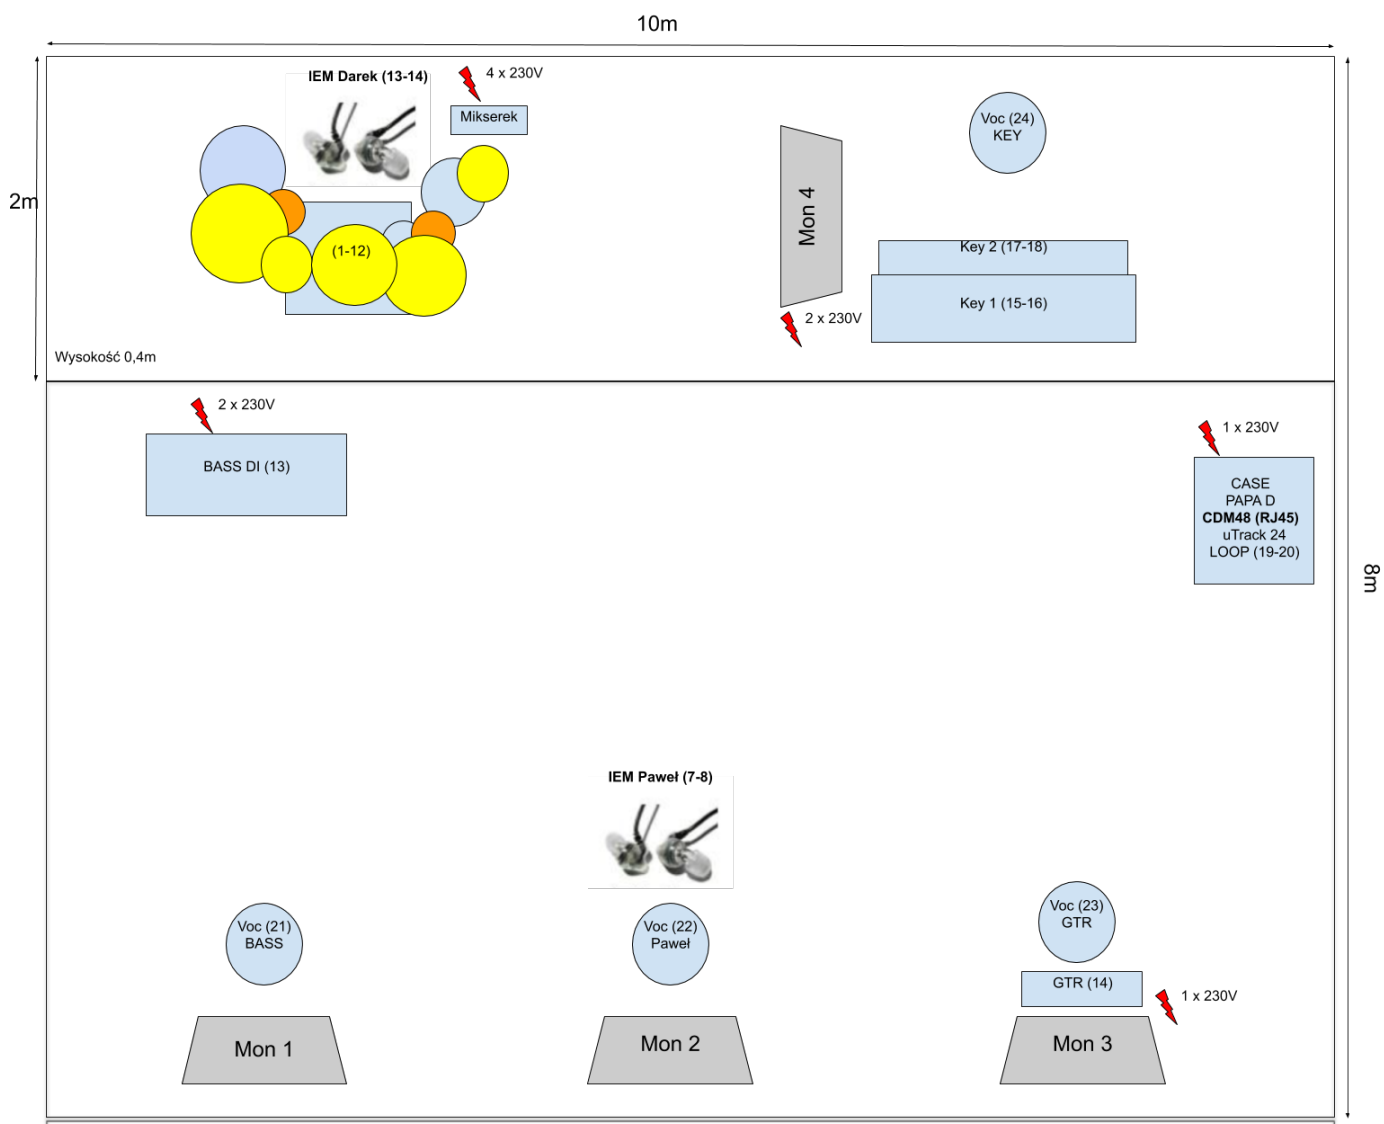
10m

2m

8m

IEM Darek (13-14)

4 x 230V

Mikserek

(1-12)

Mon 4

Voc (24)
KEY

Key 2 (17-18)

Key 1 (15-16)

2 x 230V

Wysokość 0,4m

2 x 230V

BASS DI (13)

1 x 230V

CASE
PAPA D
**CDM48 (RJ45)**
uTrack 24
LOOP (19-20)

IEM Paweł (7-8)

Voc (21)
BASS

Voc (22)
Paweł

Voc (23)
GTR

GTR (14)

1 x 230V

Mon 1

Mon 2

Mon 3